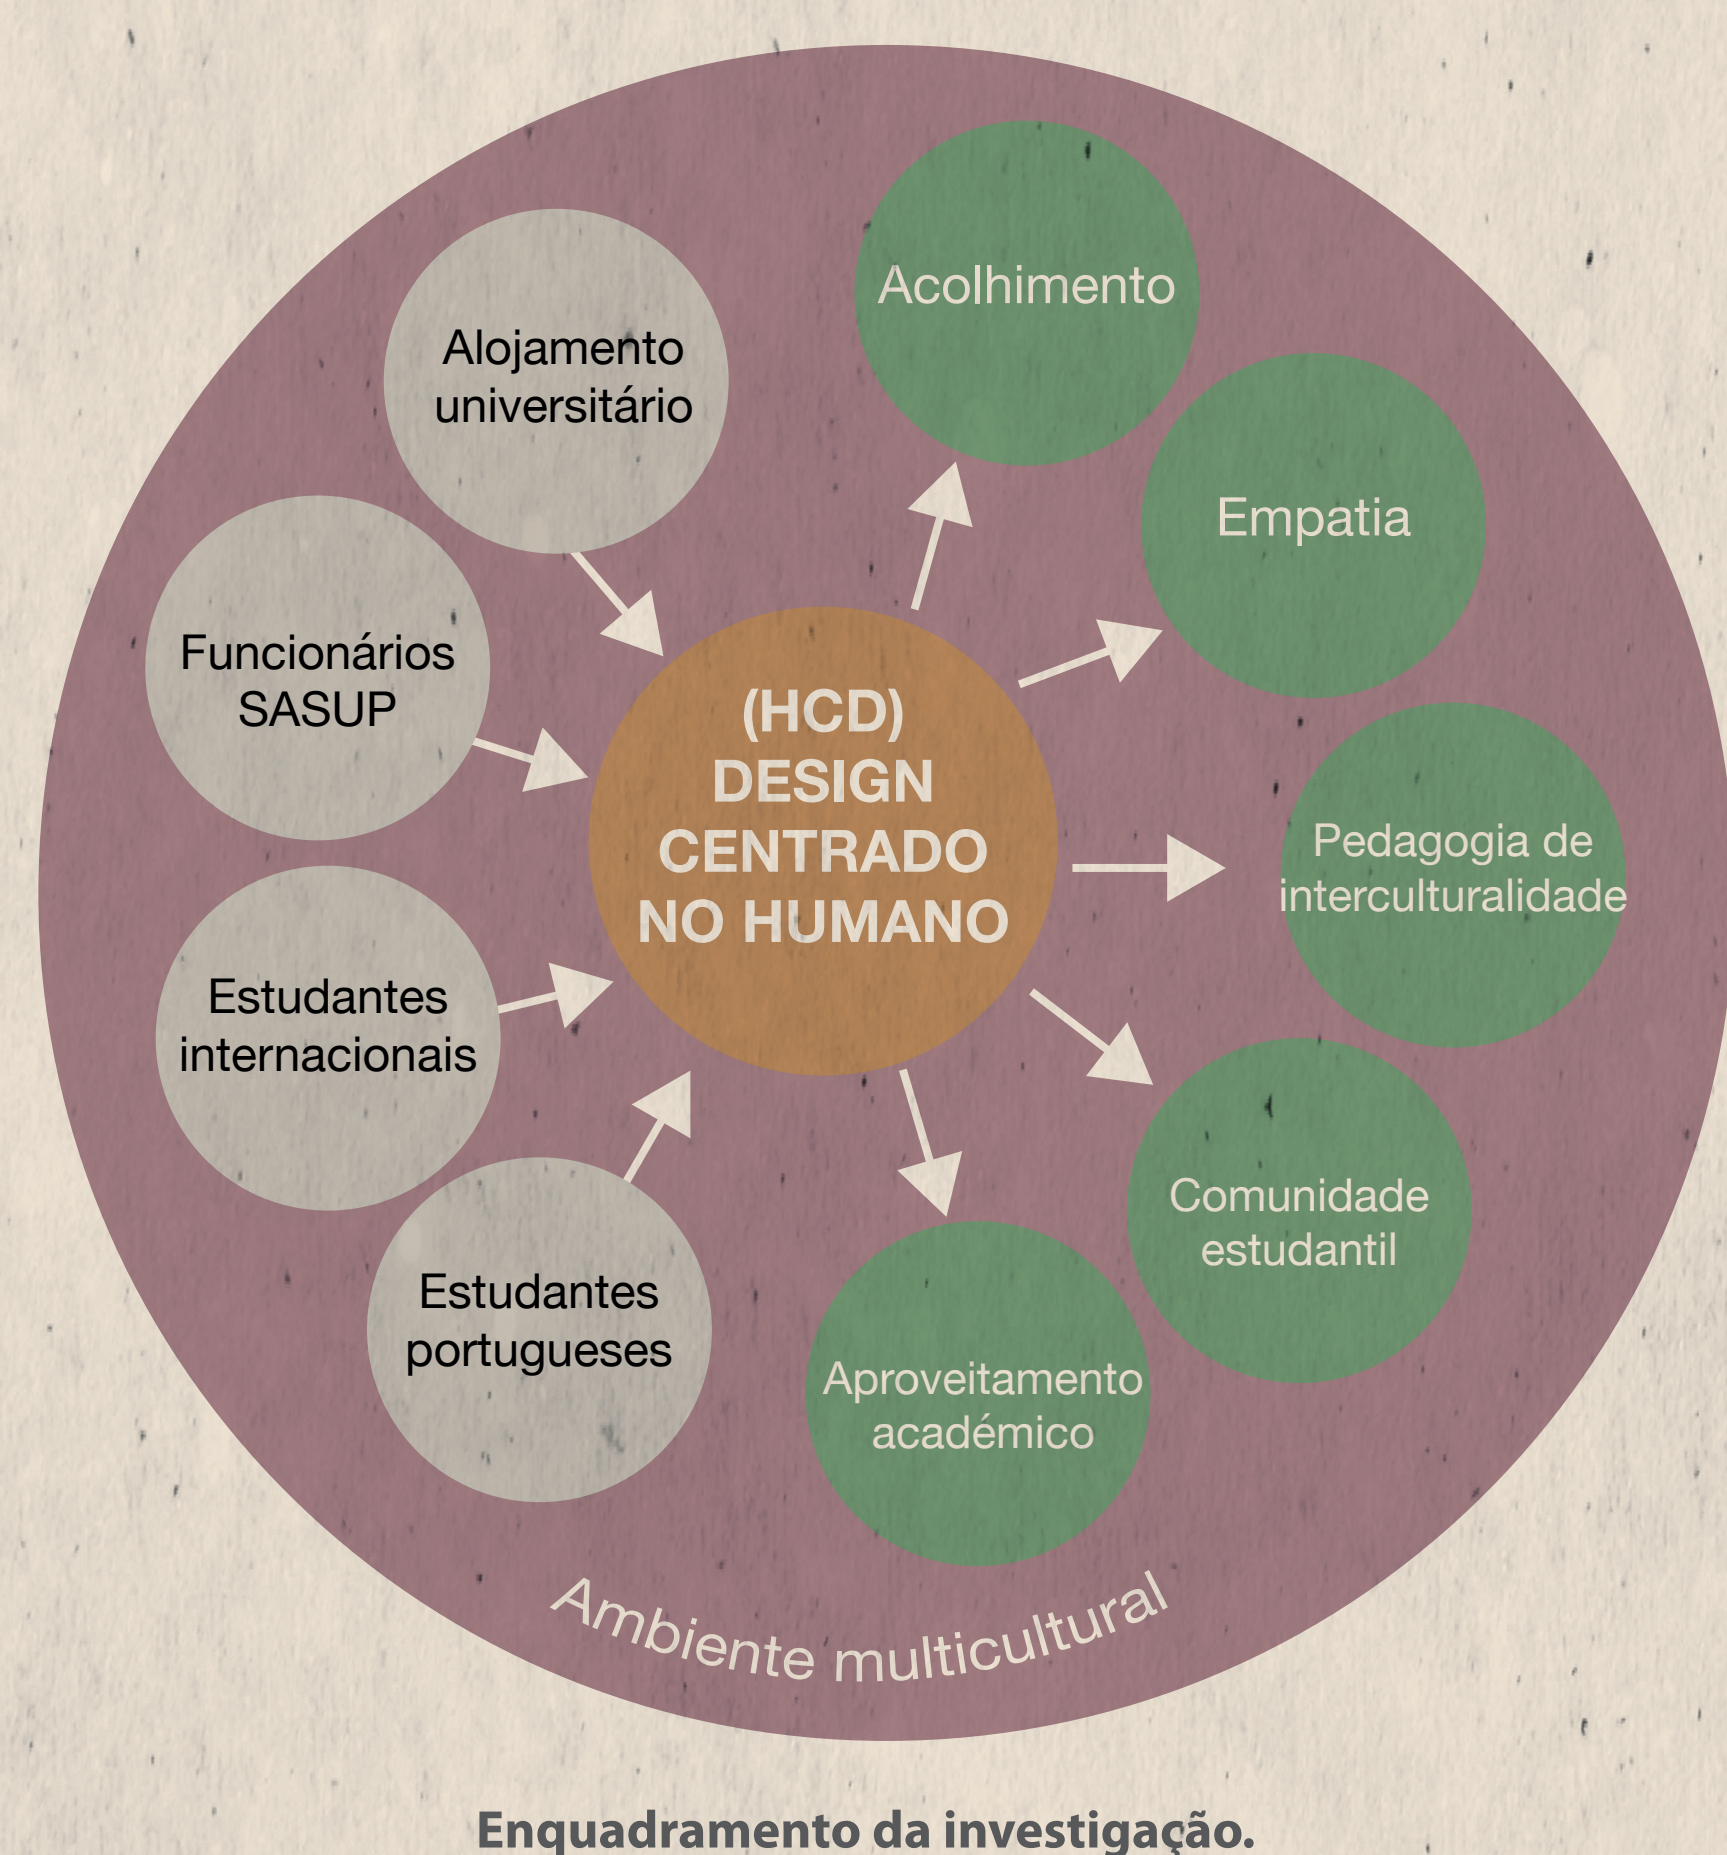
Alojamento universitário

Funcionários SASUP

Estudantes internacionais

Estudantes portugueses

(HCD) DESIGN CENTRADO NO HUMANO

Acolhimento

Empatia

Pedagogia de interculturalidade

Comunidade estudantil

Aproveitamento académico

Ambiente multicultural

Enquadramento da investigação.